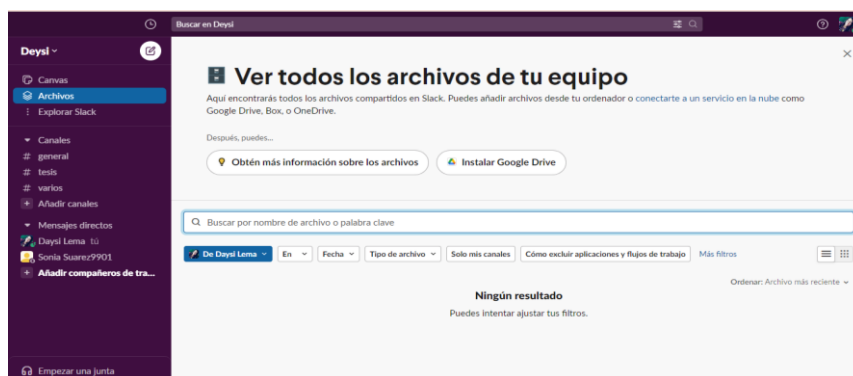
Buscar en Deysi

Deysi

Canvas
Archivos
Explorar Slack

Canales
# general
# tesis
# varios
+ Añadir canales

Mensajes directos
Daysi Lema tú
Sonia Suarez9901
+ Añadir compañeros de tra...

Empezar una junta

Ver todos los archivos de tu equipo

Aquí encontrarás todos los archivos compartidos en Slack. Puedes añadir archivos desde tu ordenador o conectarte a un servicio en la nube como Google Drive, Box, o OneDrive.

Después, puedes...

Obtén más información sobre los archivos
Instalar Google Drive

Buscar por nombre de archivo o palabra clave

De Daysi Lema | En | Fecha | Tipo de archivo | Solo mis canales | Cómo excluir aplicaciones y flujos de trabajo | Más filtros

Ordenar: Archivo más reciente

Ningún resultado
Puedes intentar ajustar tus filtros.